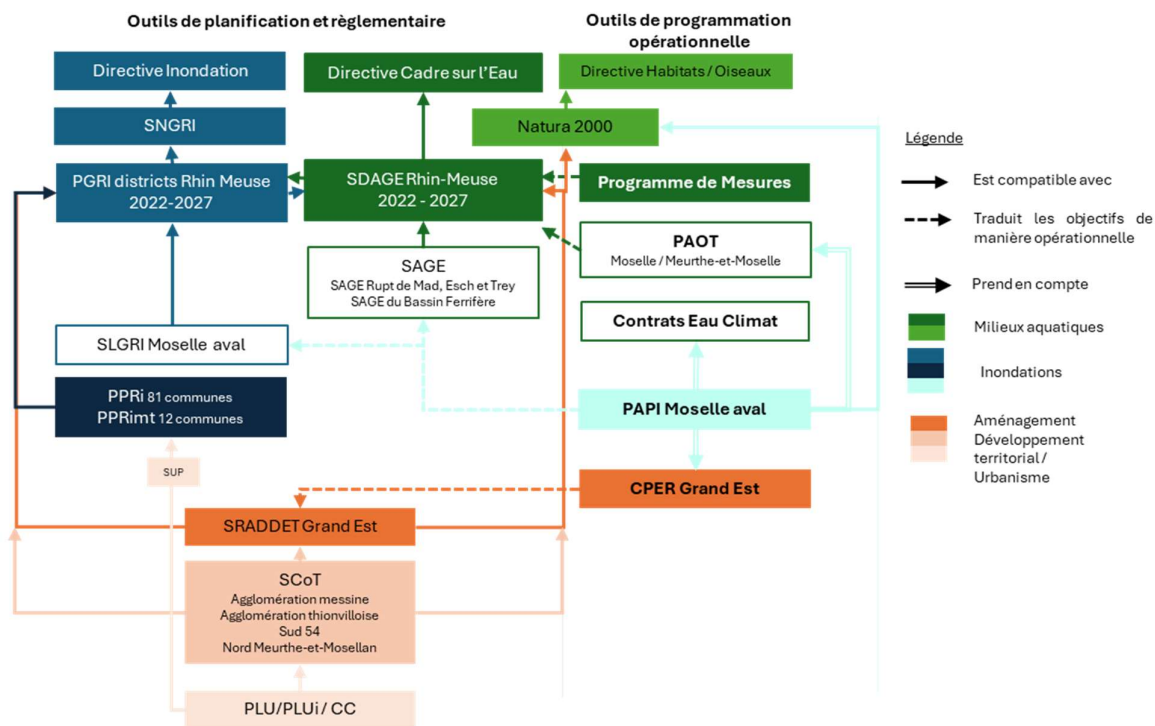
Outils de planification et règlementaire

Outils de programmation opérationnelle

Directive Inondation

Directive Cadre sur l'Eau

Directive Habitats / Oiseaux

SNGRI

Natura 2000

PGRI districts Rhin Meuse 2022-2027

SDAGE Rhin-Meuse 2022 - 2027

Programme de Mesures

PAOT
Moselle / Meurthe-et-Moselle

SAGE
SAGE Rupt de Mad, Esch et Trey
SAGE du Bassin Ferrifère

Contrats Eau Climat

SLGRI Moselle aval

PPRi 81 communes
PPRimt 12 communes

PAPI Moselle aval

SUP

CPER Grand Est

SRADDET Grand Est

SCoT
Agglomération messine
Agglomération thionvilloise
Sud 54
Nord Meurthe-et-Mosellan

PLU/PLUi / CC

Légende

Est compatible avec

Traduit les objectifs de manière opérationnelle

Prend en compte

Milieux aquatiques

Inondations

Aménagement
Développement territorial / Urbanisme